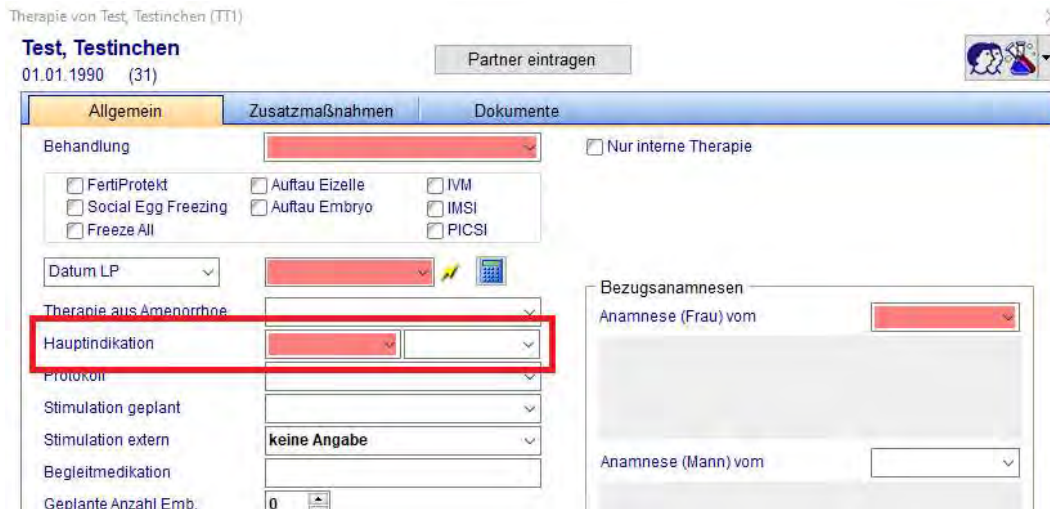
Therapie von Test, Testinchen (TT1)

Test, Testinchen
01.01.1990 (31)

Partner eintragen

Allgemein | Zusatzmaßnahmen | Dokumente

Behandlung

Nur interne Therapie

FertiProtekt
Social Egg Freezing
Freeze All
Auftau Eizelle
Auftau Embryo
IVM
IMSI
PICSI

Datum LP

Bezugsanamnesen
Anamnese (Frau) vom

Therapie aus Amenorrhoe
Hauptindikation
Protokoll
Stimulation geplant
Stimulation extern
keine Angabe
Begleitmedikation
Geplante Anzahl Emb.
0

Anamnese (Mann) vom